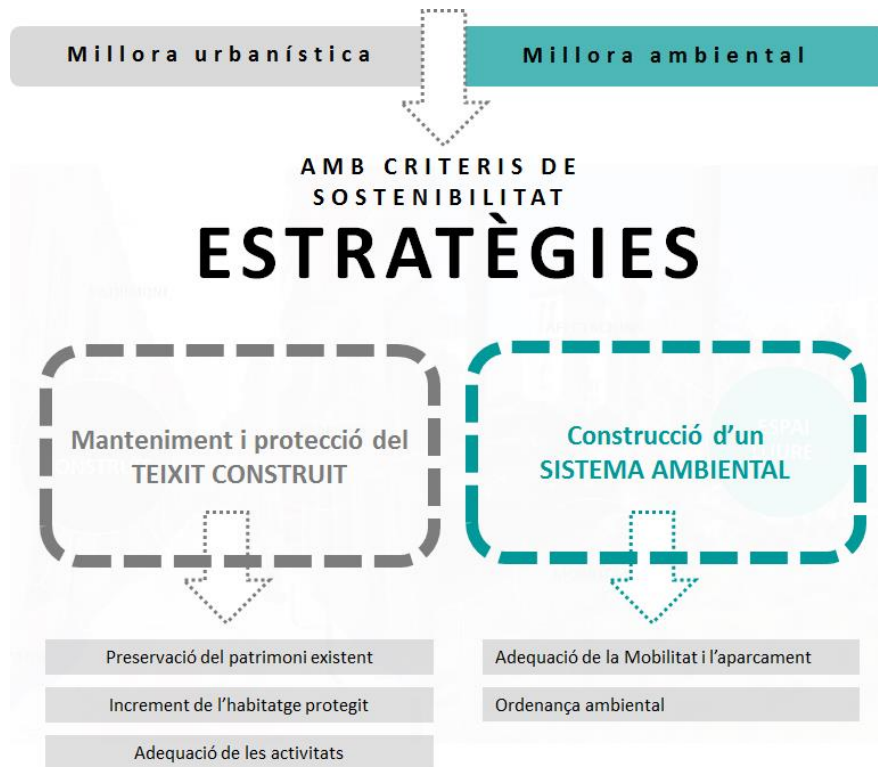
Millora urbanística

Millora ambiental

AMB CRITERIS DE SOSTENIBILITAT

ESTRATÈGIES

Manteniment i protecció del TEIXIT CONSTRUIT

Construcció d'un SISTEMA AMBIENTAL

Preservació del patrimoni existent

Increment de l'habitatge protegit

Adequació de les activitats

Adequació de la Mobilitat i l'aparcament

Ordenança ambiental